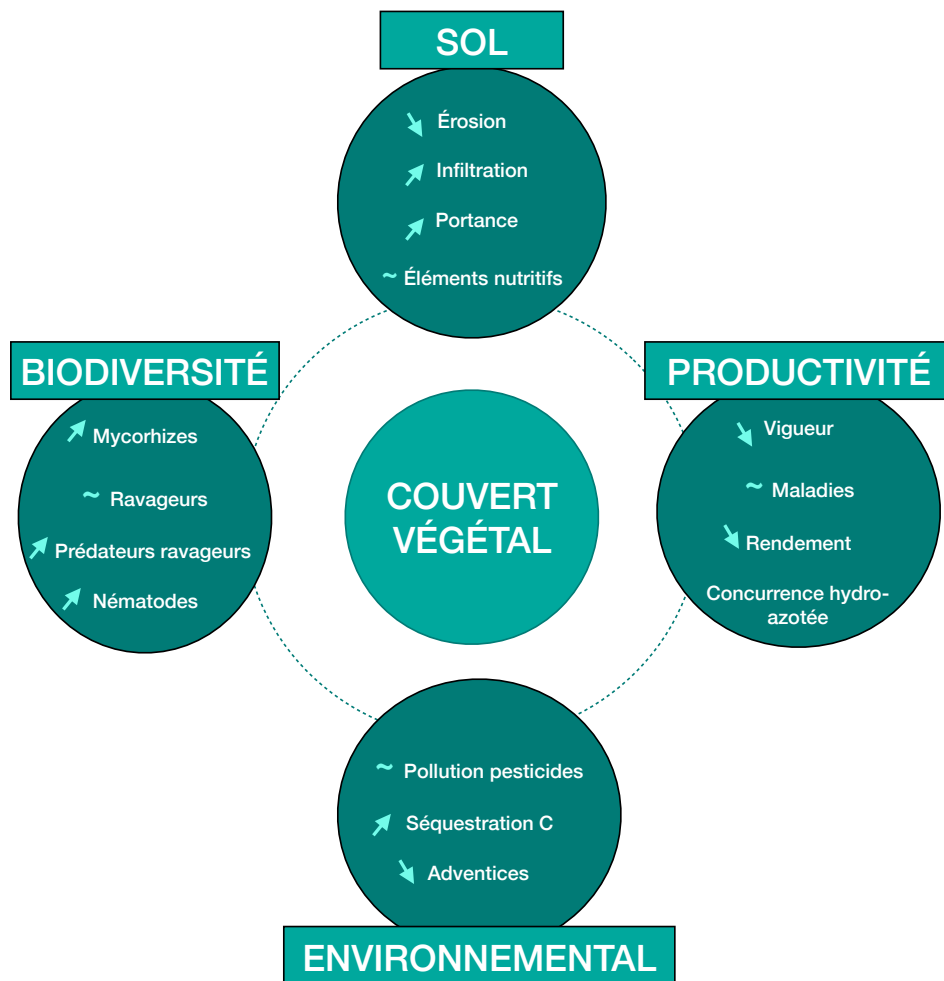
SOL

↘ Érosion

↗ Infiltration

↗ Portance

~ Éléments nutritifs

BIODIVERSITÉ

↗ Mycorhizes

~ Ravageurs

↗ Prédateurs ravageurs

↗ Nématodes

COUVERT VÉGÉTAL

PRODUCTIVITÉ

↘ Vigueur

~ Maladies

↘ Rendement

Concurrence hydro-azotée

~ Pollution pesticides

↗ Séquestration C

↘ Adventices

ENVIRONNEMENTAL